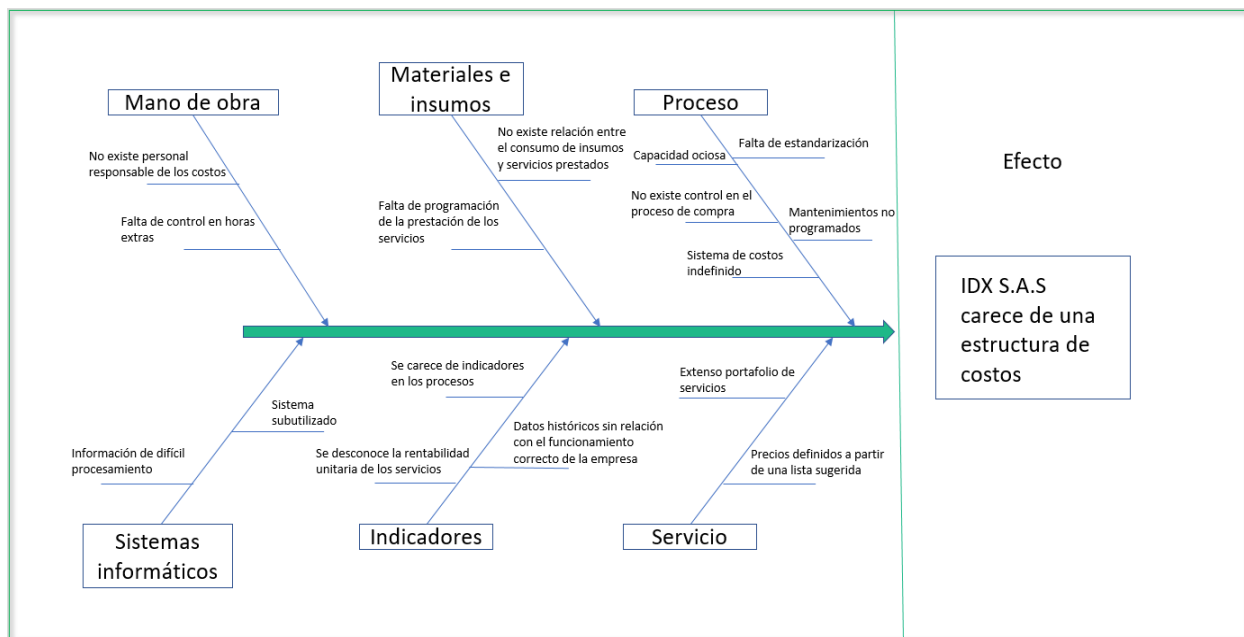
Mano de obra

No existe personal responsable de los costos

Falta de control en horas extras

Materiales e insumos

No existe relación entre el consumo de insumos y servicios prestados

Falta de programación de la prestación de los servicios

Proceso

Falta de estandarización

Capacidad ociosa

No existe control en el proceso de compra

Mantenimientos no programados

Sistema de costos indefinido

Efecto

IDX S.A.S carece de una estructura de costos

Sistema subutilizado

Información de difícil procesamiento

Sistemas informáticos

Se carece de indicadores en los procesos

Datos históricos sin relación con el funcionamiento correcto de la empresa

Se desconoce la rentabilidad unitaria de los servicios

Indicadores

Extenso portafolio de servicios

Precios definidos a partir de una lista sugerida

Servicio